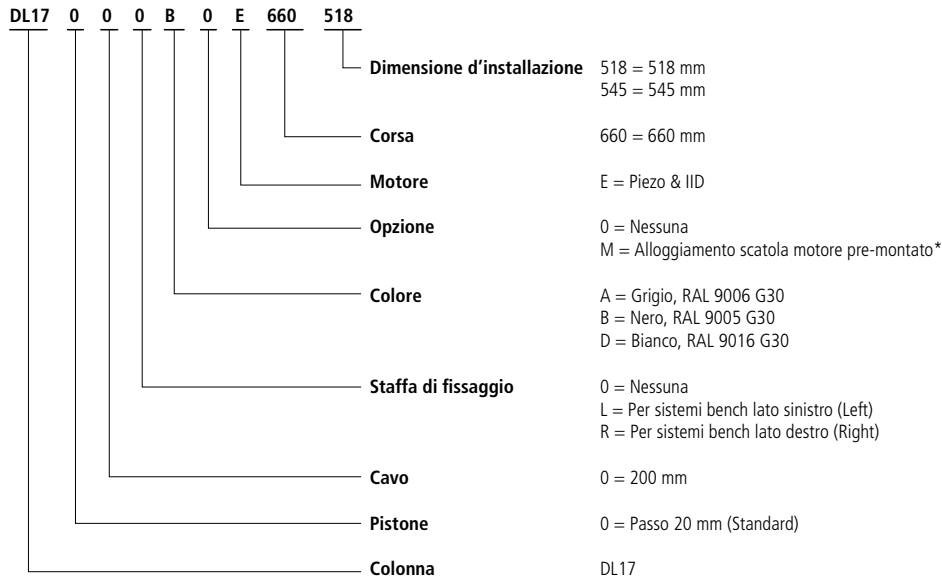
DL17 0 0 0 B 0 E 660 518

Dimensione d'installazione 518 = 518 mm
545 = 545 mm

Corsa 660 = 660 mm

Motore E = Piezo & IID

Opzione 0 = Nessuna
M = Alloggiamento scatola motore pre-montato*

Colore A = Grigio, RAL 9006 G30
B = Nero, RAL 9005 G30
D = Bianco, RAL 9016 G30

Staffa di fissaggio 0 = Nessuna
L = Per sistemi bench lato sinistro (Left)
R = Per sistemi bench lato destro (Right)

Cavo 0 = 200 mm

Pistone 0 = Passo 20 mm (Standard)

Colonna DL17